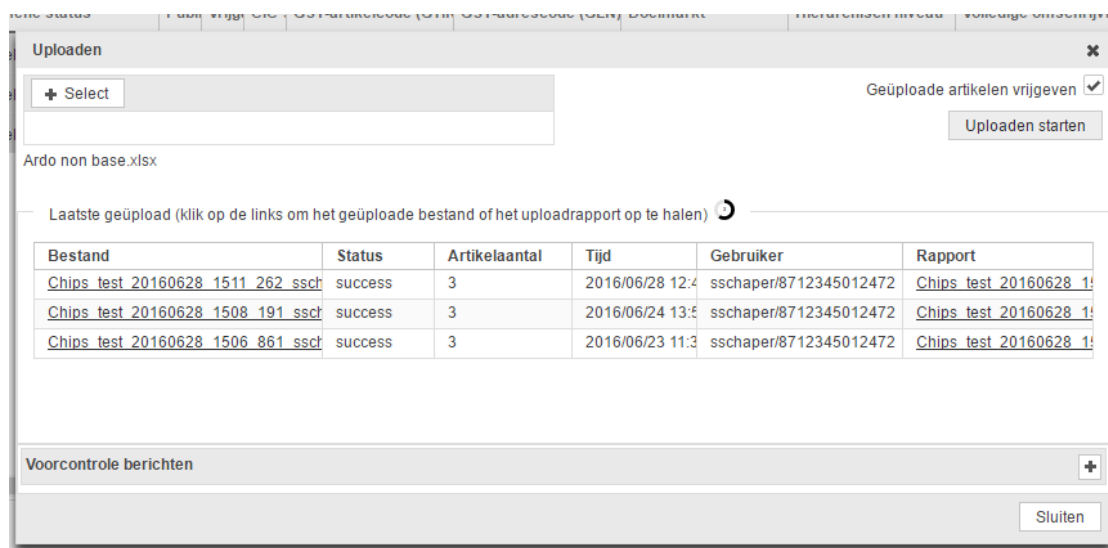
Uploaden

✖

+ Select

Geüploade artikelen vrijgeven ✔

Uploaden starten

Ardo non base.xlsx

Laatste geüpload (klik op de links om het geüploade bestand of het uploadrapport op te halen)

| Bestand | Status | Artikelaantal | Tijd | Gebruiker | Rapport |
|---|---|---|---|---|---|
| Chips_test_20160628_1511_262_ssch | success | 3 | 2016/06/28 12:4 | sschaper/8712345012472 | Chips_test_20160628_1! |
| Chips_test_20160628_1508_191_ssch | success | 3 | 2016/06/24 13:5 | sschaper/8712345012472 | Chips_test_20160628_1! |
| Chips_test_20160628_1506_861_ssch | success | 3 | 2016/06/23 11:3 | sschaper/8712345012472 | Chips_test_20160628_1! |

Voorcontrole berichten

+

Sluiten